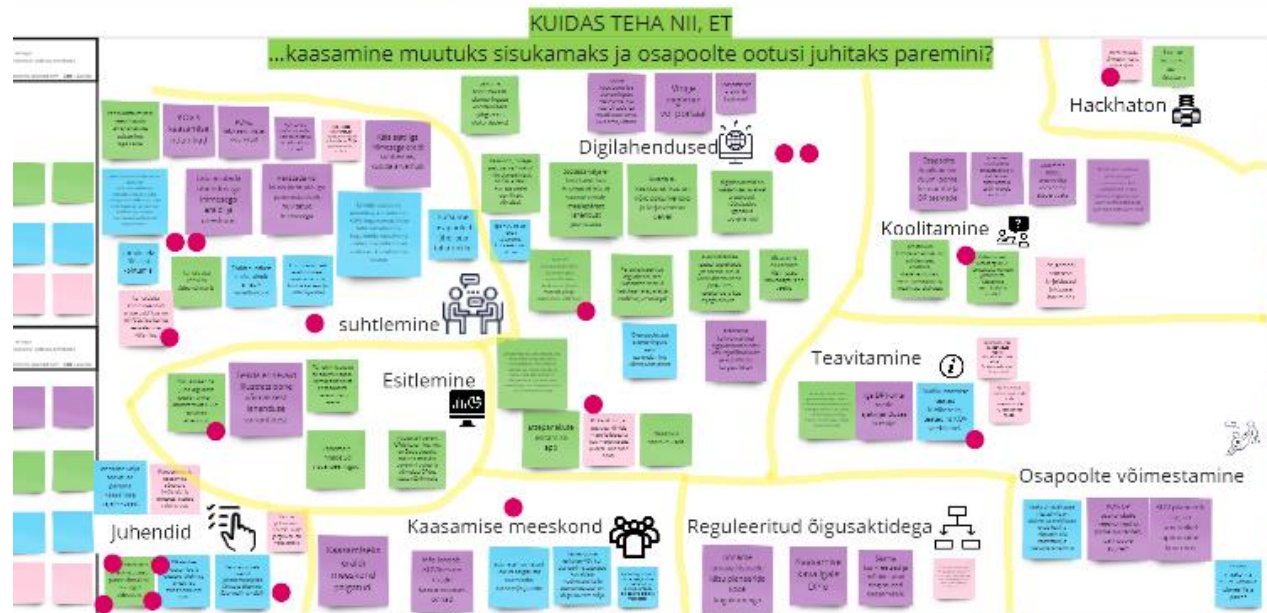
KUIDAS TEHA NII, ET

...kaasamine muutuks sisukamaks ja osapoolte ootusi juhitaks paremini?

Hackhaton

Digilahendused

Koolitamine

suhtlemine

Esitlemine

Teavitamine

Osapoolte võimestamine

Juhendid

Kaasamise meeskond

Reguleeritud õigusaktidega

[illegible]